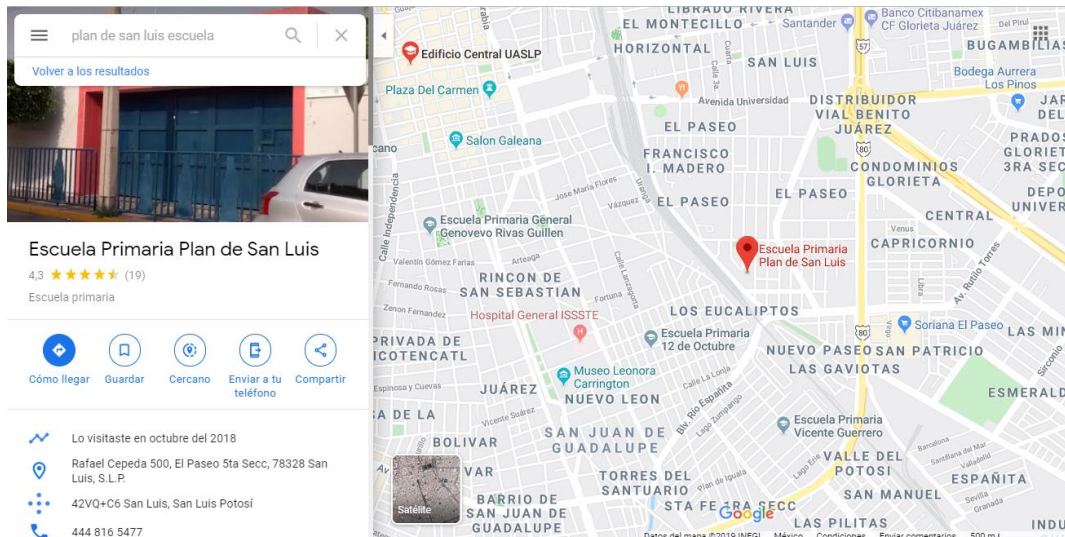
plan de san luis escuela

Volver a los resultados

Escuela Primaria Plan de San Luis

4,3 ★★★★★ (19)

Escuela primaria

Cómo llegar
Guardar
Cercano
Enviar a tu teléfono
Compartir

Lo visitaste en octubre del 2018

Rafael Cepeda 500, El Paseo 5ta Secc, 78328 San Luis, S.L.P.

42VQ+C6 San Luis, San Luis Potosí

444 816 5477

LIBRADO RIVERA
EL MONTECILLO
Santander
Banco Citibanamex CF Glorieta Juárez
Del Pirul
BUGAMBILIAS
Edificio Central UASLP
HORIZONTAL
SAN LUIS
57
Bodega Aurrera Los Pinos
Plaza Del Carmen
Avenida Universidad
DISTRIBUIDOR VIAL BENITO JUÁREZ
JAR DEL
PRADOS GLORIET 3RA SEC
Salon Galeana
EL PASEO
cano
FRANCISCO I. MADERO
80
CONDOMINIOS GLORIETA
Jose Maria Flores
EL PASEO
DEPO UNIVER
EL PASEO
Calle Independencia
Escuela Primaria General Genovevo Rivas Guillen
Venus
CENTRAL
CAPRICORNIO
Escuela Primaria Plan de San Luis
Av. Rutilo Torres
Valentin Gómez Farias
Arteaga
RINCON DE SAN SEBASTIAN
Fernando Rosas
Fortuna
Calle Lerdo
Zenon Fernandez
LOS EUCALIPTOS
Hospital General ISSSTE
80
Soriana El Paseo
LAS MI
PRIVADA DE ICOTENCATL
Escuela Primaria 12 de Octubre
NUEVO PASEO
SAN PATRICIO
LAS GAVIOTAS
Museo Leonora Carrington
Espinosa y Cuevas
JUÁREZ
Calle La Lonja
NUEVO LEON
ESMERALD
A DE LA
Vicente Suárez
Blvd. Río Españita
Lago Zumpango
Escuela Primaria Vicente Guerrero
BOLIVAR
SAN JUAN DE GUADALUPE
VAR
TORRES DEL SANTUARIO
VALLE DEL POTOSI
ESPAÑITA
BARRIO DE SAN JUAN DE GUADALUPE
SAN MANUEL
Satélite
STA FE 1RA SECC
LAS PILITAS
INDU
Google
Datos del mapa ©2019 INEGI
México
Condiciones
Enviar comentarios
500 m